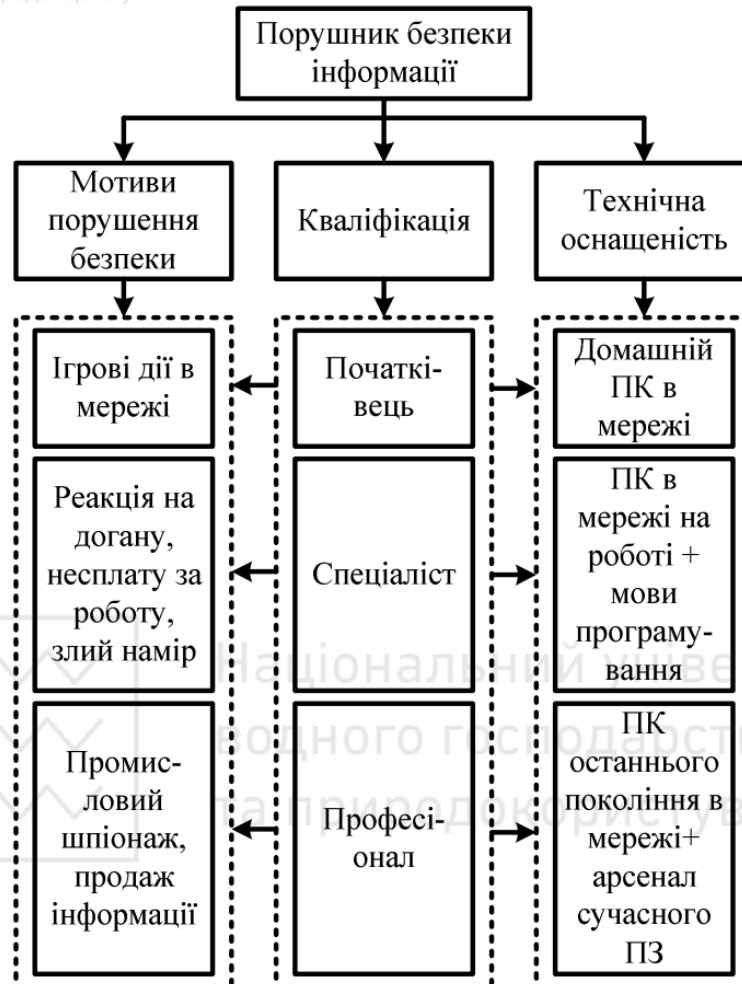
Порушник безпеки інформації

Мотиви порушення безпеки

Кваліфікація

Технічна оснащеність

Ігрові дії в мережі

Реакція на догану, несплату за роботу, злий намір

Промисловий шпіонаж, продаж інформації

Початківець

Спеціаліст

Професіонал

Домашній ПК в мережі

ПК в мережі на роботі + мови програмування

ПК останнього покоління в мережі+ арсенал сучасного ПЗ

Національний університет водного господарства та природокористування